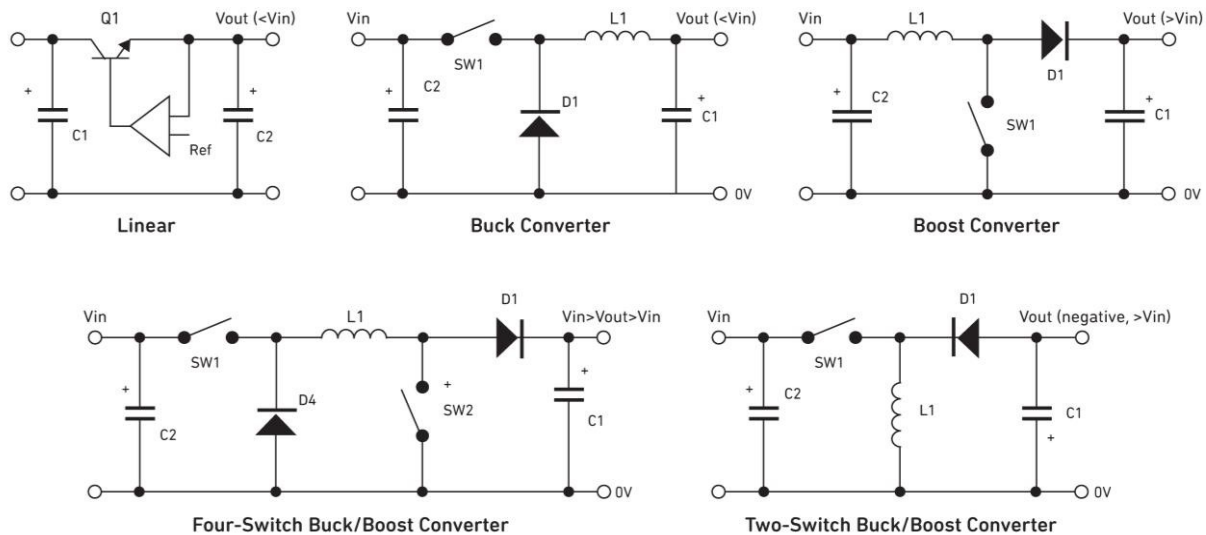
Q1
Vout (<Vin)
+
C1
Ref
+
C2
Linear

Vin
SW1
L1
Vout (<Vin)
+
C2
D1
+
C1
0V
Buck Converter

Vin
L1
D1
Vout (>Vin)
+
C2
SW1
+
C1
0V
Boost Converter

Vin
SW1
L1
D1
Vin>Vout>Vin
+
C2
D4
+
SW2
+
C1
0V
Four-Switch Buck/Boost Converter

Vin
SW1
D1
Vout (negative, >Vin)
+
C2
L1
C1
+
0V
Two-Switch Buck/Boost Converter